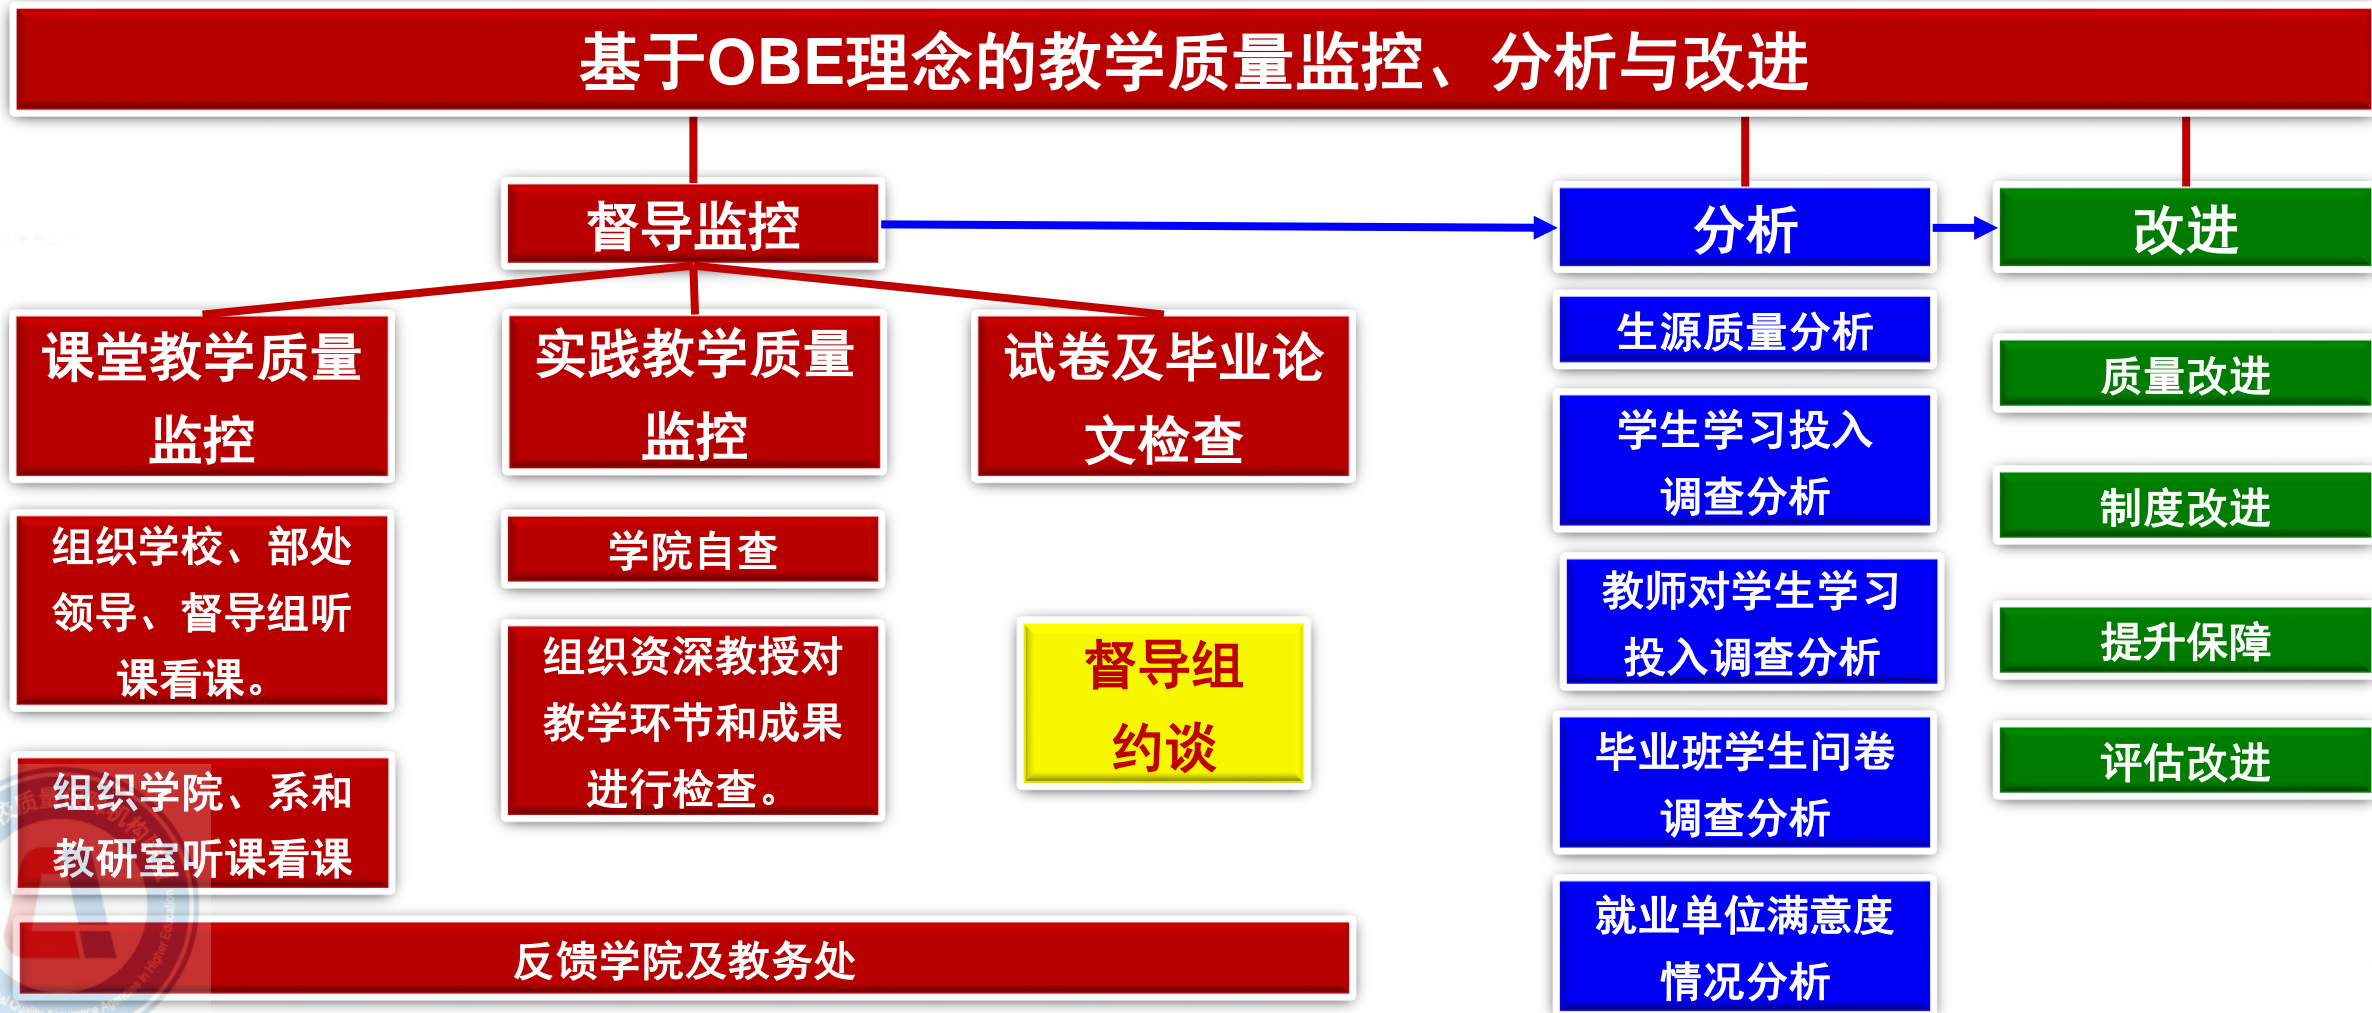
基于OBE理念的教学质量监控、分析与改进

督导监控

课堂教学质量监控

组织学校、部处领导、督导组听课看课。

组织学院、系和教研室听课看课

实践教学质量监控

学院自查

组织资深教授对教学环节和成果进行检查。

试卷及毕业论文检查

督导组约谈

反馈学院及教务处

分析

生源质量分析

学生学习投入调查分析

教师对学生学习投入调查分析

毕业班学生问卷调查分析

就业单位满意度情况分析

改进

质量改进

制度改进

提升保障

评估改进